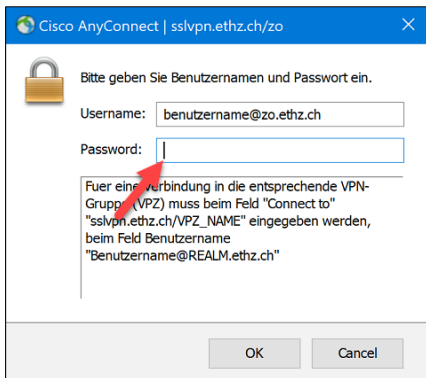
Cisco AnyConnect | sslvpn.ethz.ch/zo

Bitte geben Sie Benutzernamen und Passwort ein.

Username: benutzername@zo.ethz.ch

Password:

Fuer eine Verbindung in die entsprechende VPN-Gruppe (VPZ) muss beim Feld "Connect to" "sslvpn.ethz.ch/VPZ_NAME" eingegeben werden, beim Feld Benutzername "Benutzername@REALM.ethz.ch"

OK

Cancel